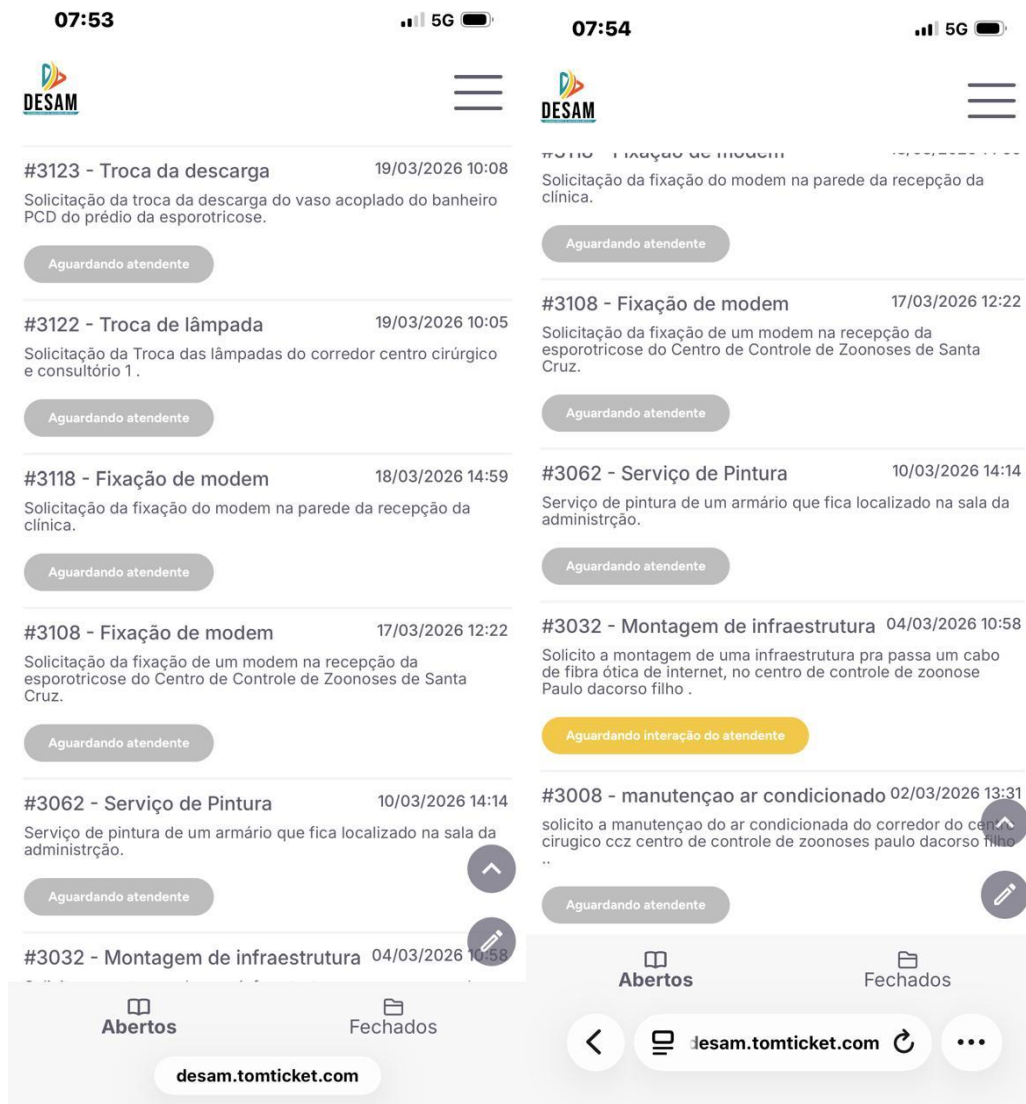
07:53

5G

DESAM

#3123 - Troca da descarga 19/03/2026 10:08

Solicitação da troca da descarga do vaso acoplado do banheiro PCD do prédio da esporotricose.

Aguardando atendente

#3122 - Troca de lâmpada 19/03/2026 10:05

Solicitação da Troca das lâmpadas do corredor centro cirúrgico e consultório 1 .

Aguardando atendente

#3118 - Fixação de modem 18/03/2026 14:59

Solicitação da fixação do modem na parede da recepção da clínica.

Aguardando atendente

#3108 - Fixação de modem 17/03/2026 12:22

Solicitação da fixação de um modem na recepção da esporotricose do Centro de Controle de Zoonoses de Santa Cruz.

Aguardando atendente

#3062 - Serviço de Pintura 10/03/2026 14:14

Serviço de pintura de um armário que fica localizado na sala da administrção.

Aguardando atendente

#3032 - Montagem de infraestrutura 04/03/2026 10:58

Abertos

Fechados

desam.tomticket.com

07:54

5G

DESAM

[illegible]

Solicitação da fixação do modem na parede da recepção da clínica.

Aguardando atendente

#3108 - Fixação de modem 17/03/2026 12:22

Solicitação da fixação de um modem na recepção da esporotricose do Centro de Controle de Zoonoses de Santa Cruz.

Aguardando atendente

#3062 - Serviço de Pintura 10/03/2026 14:14

Serviço de pintura de um armário que fica localizado na sala da administrção.

Aguardando atendente

#3032 - Montagem de infraestrutura 04/03/2026 10:58

Solicito a montagem de uma infraestrutura pra passa um cabo de fibra ótica de internet, no centro de controle de zoonose Paulo dacorso filho .

Aguardando interação do atendente

#3008 - manutençao ar condicionado 02/03/2026 13:31

solicito a manutençao do ar condicionada do corredor do cen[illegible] cirugico ccz centro de controle de zoonoses paulo dacorso filho ..

Aguardando atendente

Abertos

Fechados

desam.tomticket.com